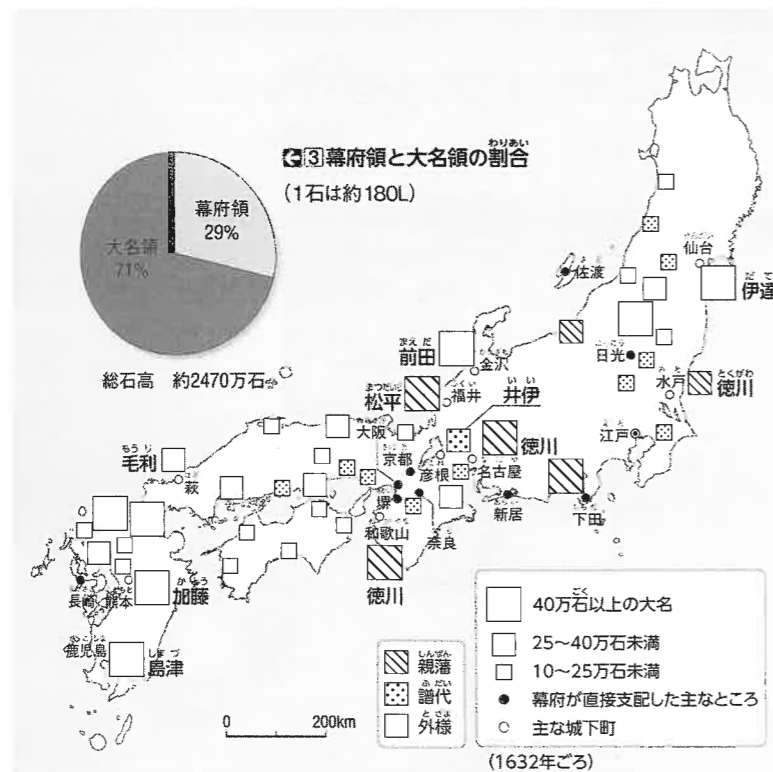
③幕府領と大名領の割合（わりあい）
（1石は約180L）

幕府領
29%

大名領
71%

総石高　約2470万石

佐渡
仙台
伊達
前田
金沢
日光
松平
福井
井伊
水戸
徳川
大阪
京都
彦根
名古屋
徳川
江戸
毛利
萩
堺
和歌山
奈良
新居
下田
徳川
長崎
熊本
加藤
鹿児島
島津

40万石以上の大名
25～40万石未満
10～25万石未満
幕府が直接支配した主なところ
主な城下町

親藩
譜代
外様

0　200km

（1632年ごろ）